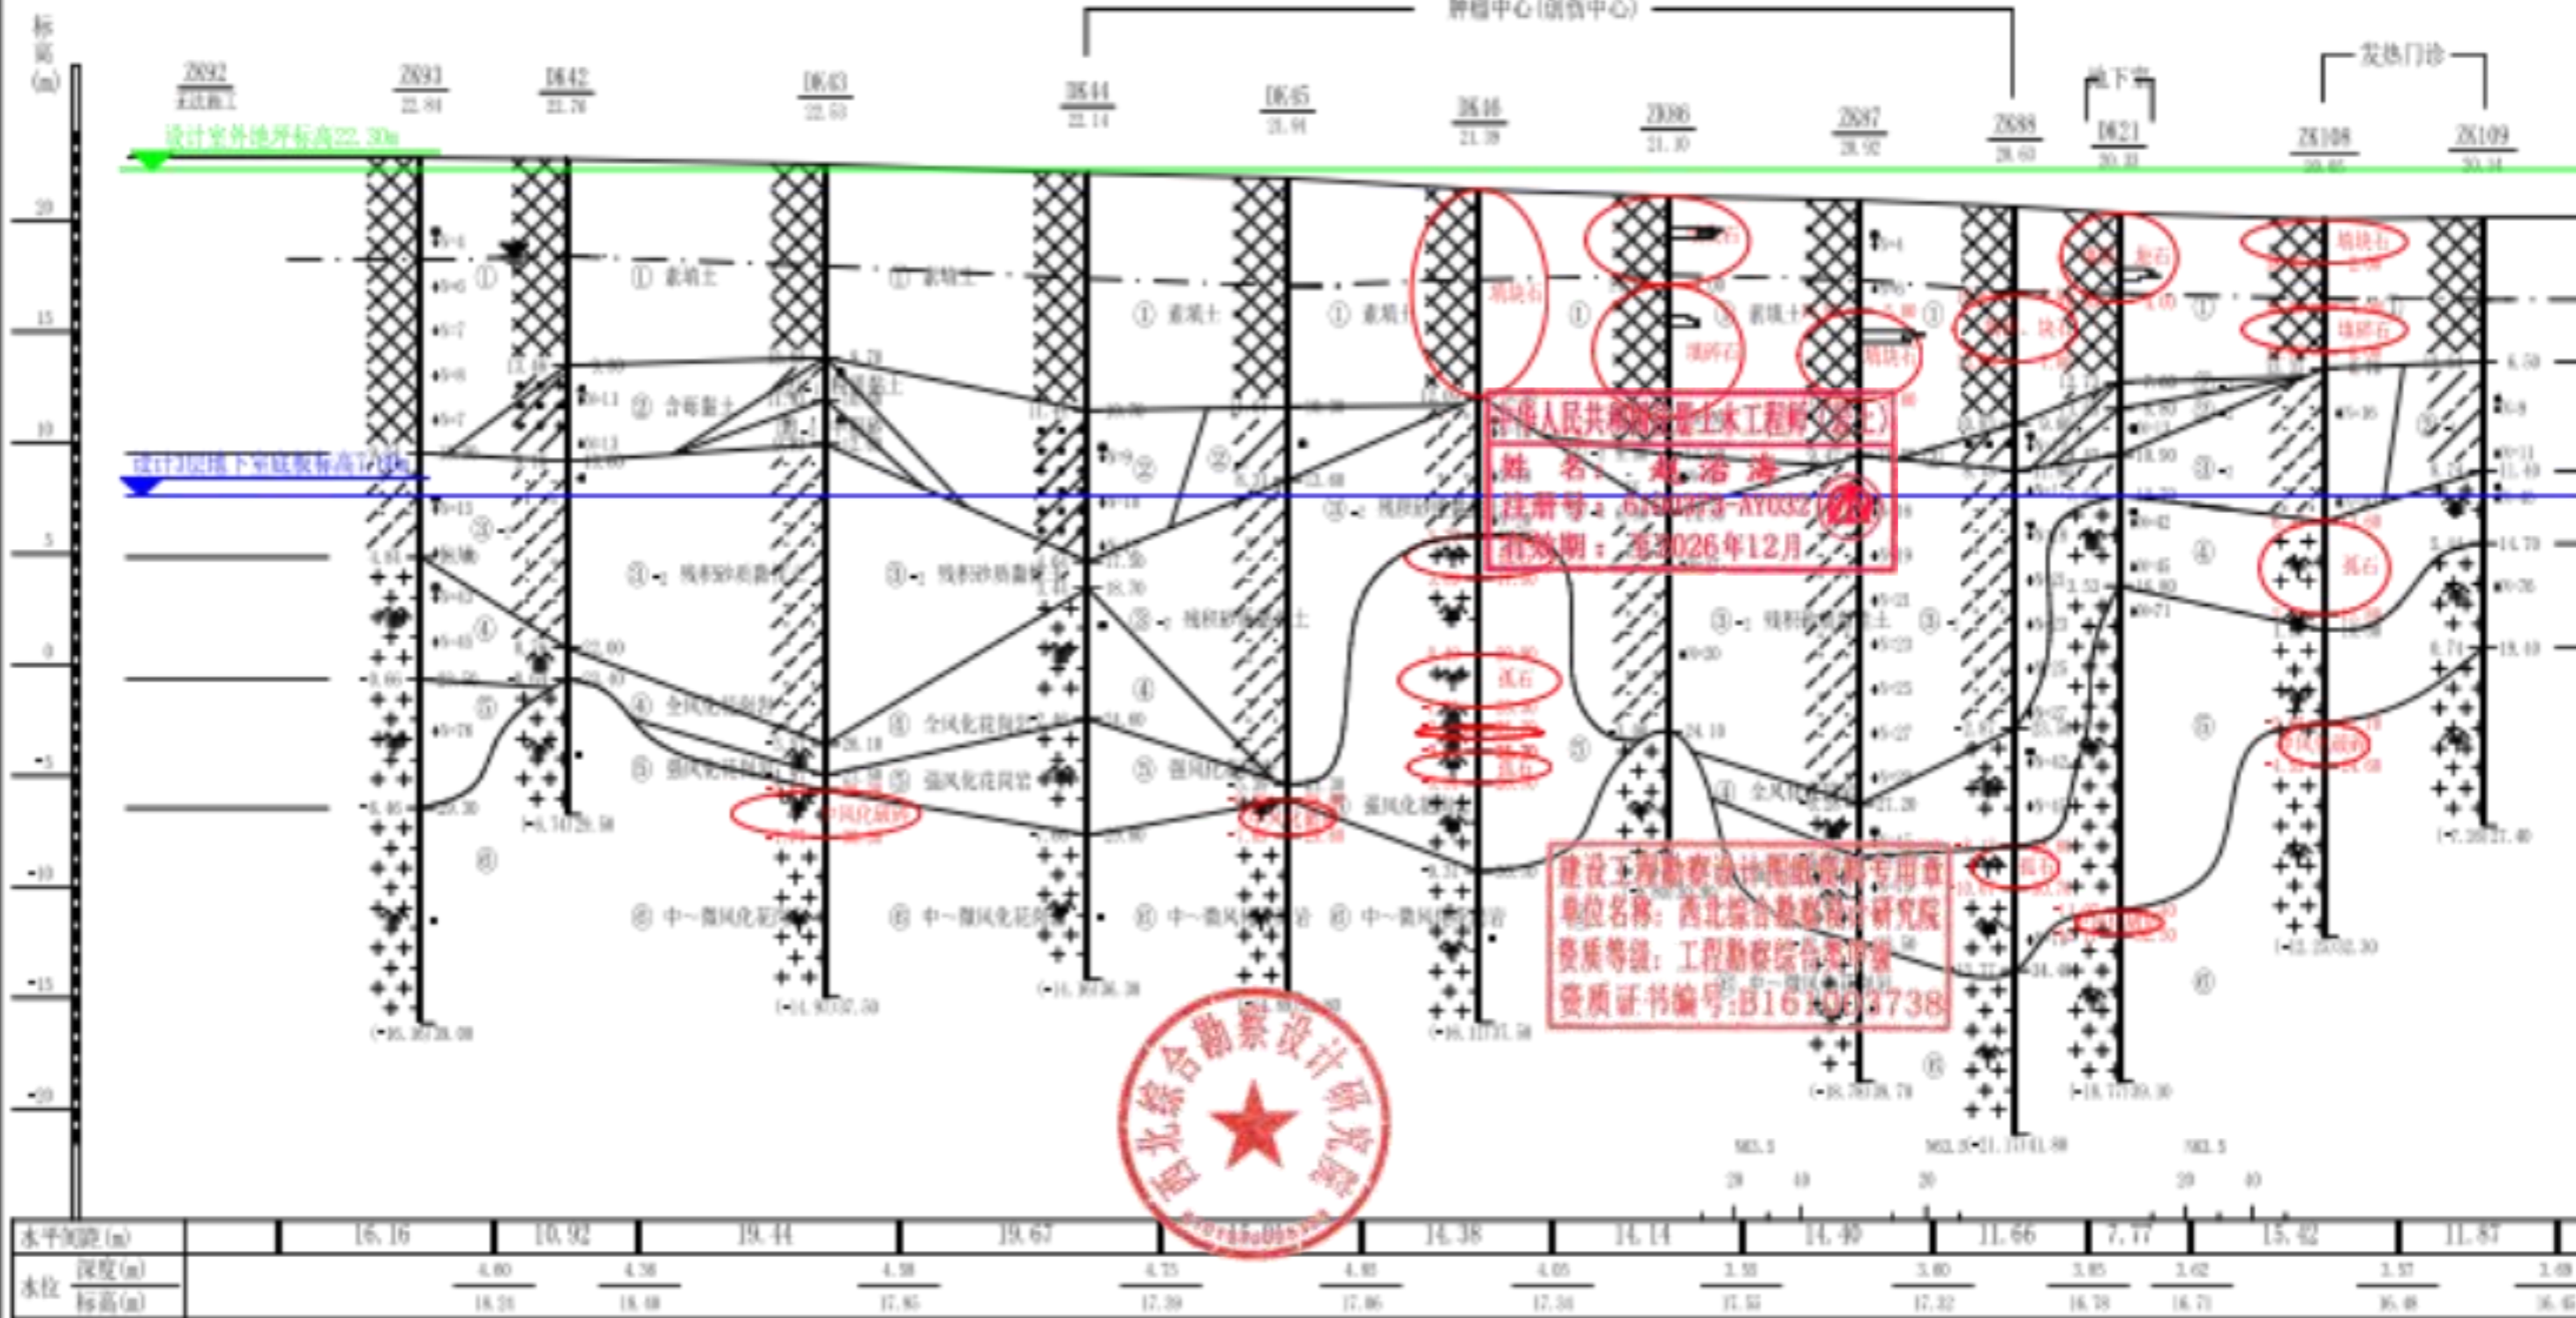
标高(m)

肿瘤中心(病房中心)
地下室
发热门诊

ZK92
ZK93
DK42
DK43
DK44
DK45
DK46
ZK86
ZK87
ZK88
DK21
ZK108
ZK109

设计室外地坪标高22.30m
设计3层地下室底板标高7.30m

20
15
10
5
0
-5
-10
-15
-20

① 素填土
② 含砾黏土
③-2 残积砂质黏性土
④ 全风化花岗岩
⑤ 强风化花岗岩
⑥ 中~微风化花岗岩

填块石
填碎石
孤石
中风化碎屑
块石

中华人民共和国注册土木工程师(岩土)
姓 名: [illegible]
注册号: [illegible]
有效期: 至2026年12月

建设工程勘察设计图纸审查专用章
单位名称: 西北综合勘察设计研究院
资质等级: 工程勘察综合类甲级
资质证书编号: B161003738

西北综合勘察设计研究院

| 水平间距(m) | 16.16 | 10.92 | 19.44 | 19.67 | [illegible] | 14.38 | 14.14 | 14.40 | 11.66 | 7.77 | 15.42 | 11.87 |

| 水位 深度(m) | 4.60 | 4.36 | 4.38 | 4.75 | 4.93 | 4.05 | 3.58 | 3.60 | 3.85 | 3.62 | 3.37 | 3.69 |
| 标高(m) | 18.21 | 18.40 | 17.95 | 17.39 | 17.06 | 17.34 | 17.53 | 17.32 | 16.78 | 16.71 | 16.48 | 16.65 |